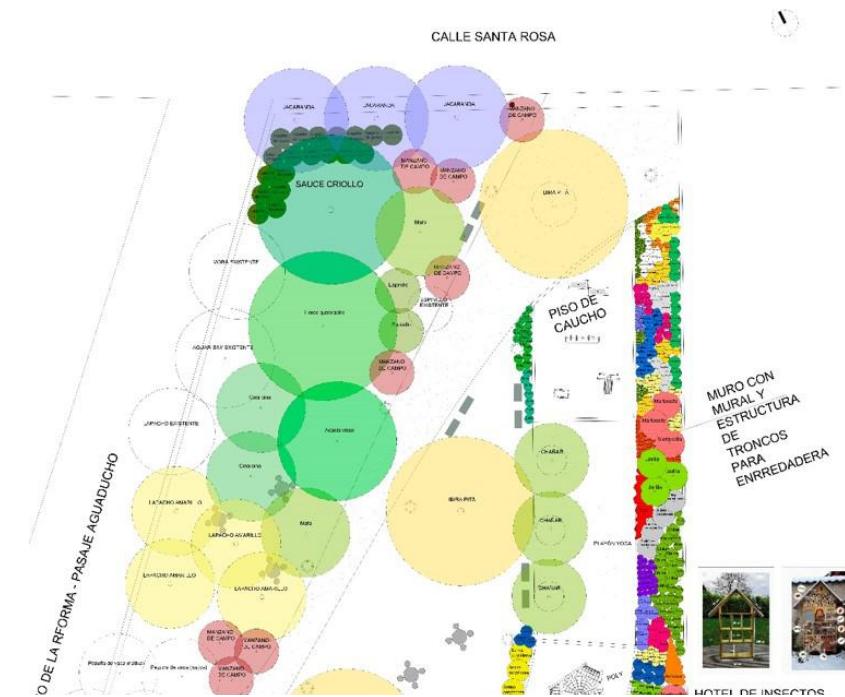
CALLE SANTA ROSA

JACARANDA

JACARANDA

JACARANDA

MANZANO DE CAMPO

SAUCE CRIOLLO

MANZANO DE CAMPO

MANZANO DE CAMPO

IBIRA PITA

Mato

MANZANO DE CAMPO

Lapacho

LAPACHO EXISTENTE

Quebracho

MANZANO DE CAMPO

PISO DE CAUCHO

MORA EXISTENTE

AGUARIBAY EXISTENTE

LAPACHO EXISTENTE

Ceibo

Acacia

Ceibo

IBIRA PITA

CHAÑAR

CHAÑAR

CHAÑAR

PLATAFORMA YOGA

Mato

LAPACHO AMARILLO

LAPACHO AMARILLO

LAPACHO AMARILLO

LAPACHO AMARILLO

MANZANO DE CAMPO

MANZANO DE CAMPO

MANZANO DE CAMPO

MURO CON MURAL Y ESTRUCTURA DE TRONCOS PARA ENREDADERA

Mburucuya

Mburucuya

Mburucuya

Jazmin

Jazmin

Jazmin

POLY

O DE LA RFORMA - PASAJE AGUADUCHO

HOTEL DE INSECTOS